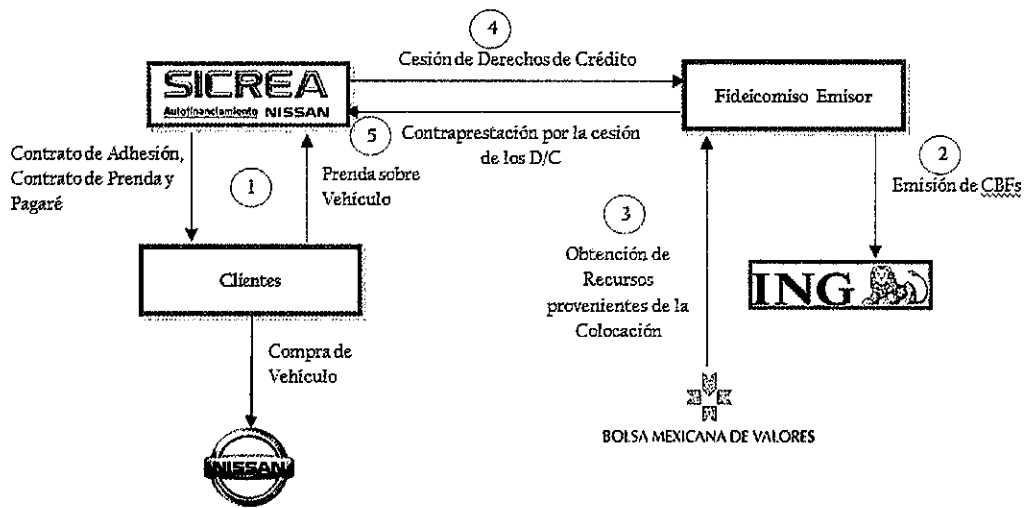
4
Cesión de Derechos de Crédito

SICREA
Autofinanciamiento NISSAN

Fideicomiso Emisor

5
Contraprestación por la cesión de los D/C

Contrato de Adhesión, Contrato de Prenda y Pagaré

1

Prenda sobre Vehículo

2
Emisión de CBFs

3
Obtención de Recursos provenientes de la Colocación

Clientes

ING

Compra de Vehículo

NISSAN

BOLSA MEXICANA DE VALORES